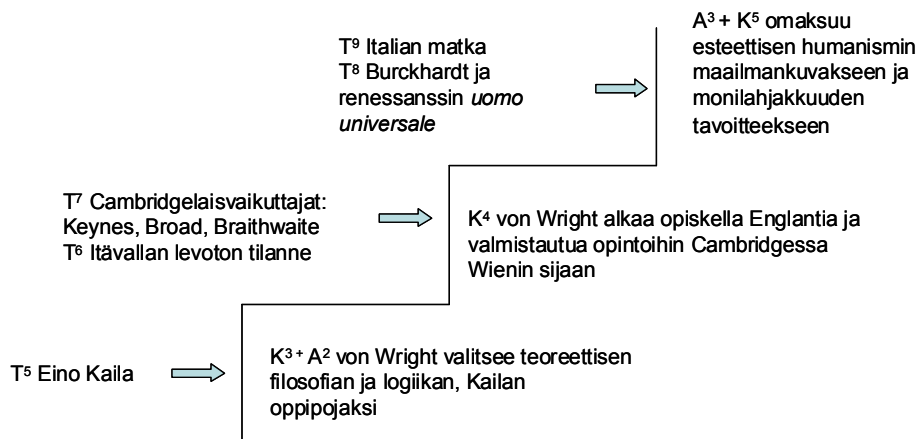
$T^9$ Italian matka
$T^8$ Burckhardt ja renessanssin *uomo universale*

$A^3 + K^5$ omaksuu esteettisen humanismin maailmankuvakseen ja monilahjakkuuden tavoitteekseen

$T^7$ Cambridgelaisvaikuttajat: Keynes, Broad, Braithwaite
$T^6$ Itävallan levoton tilanne

$K^4$ von Wright alkaa opiskella Englantia ja valmistautua opintoihin Cambridgessa Wienin sijaan

$T^5$ Eino Kaila

$K^{3+}A^2$ von Wright valitsee teoreettisen filosofian ja logiikan, Kailan oppipojaksi